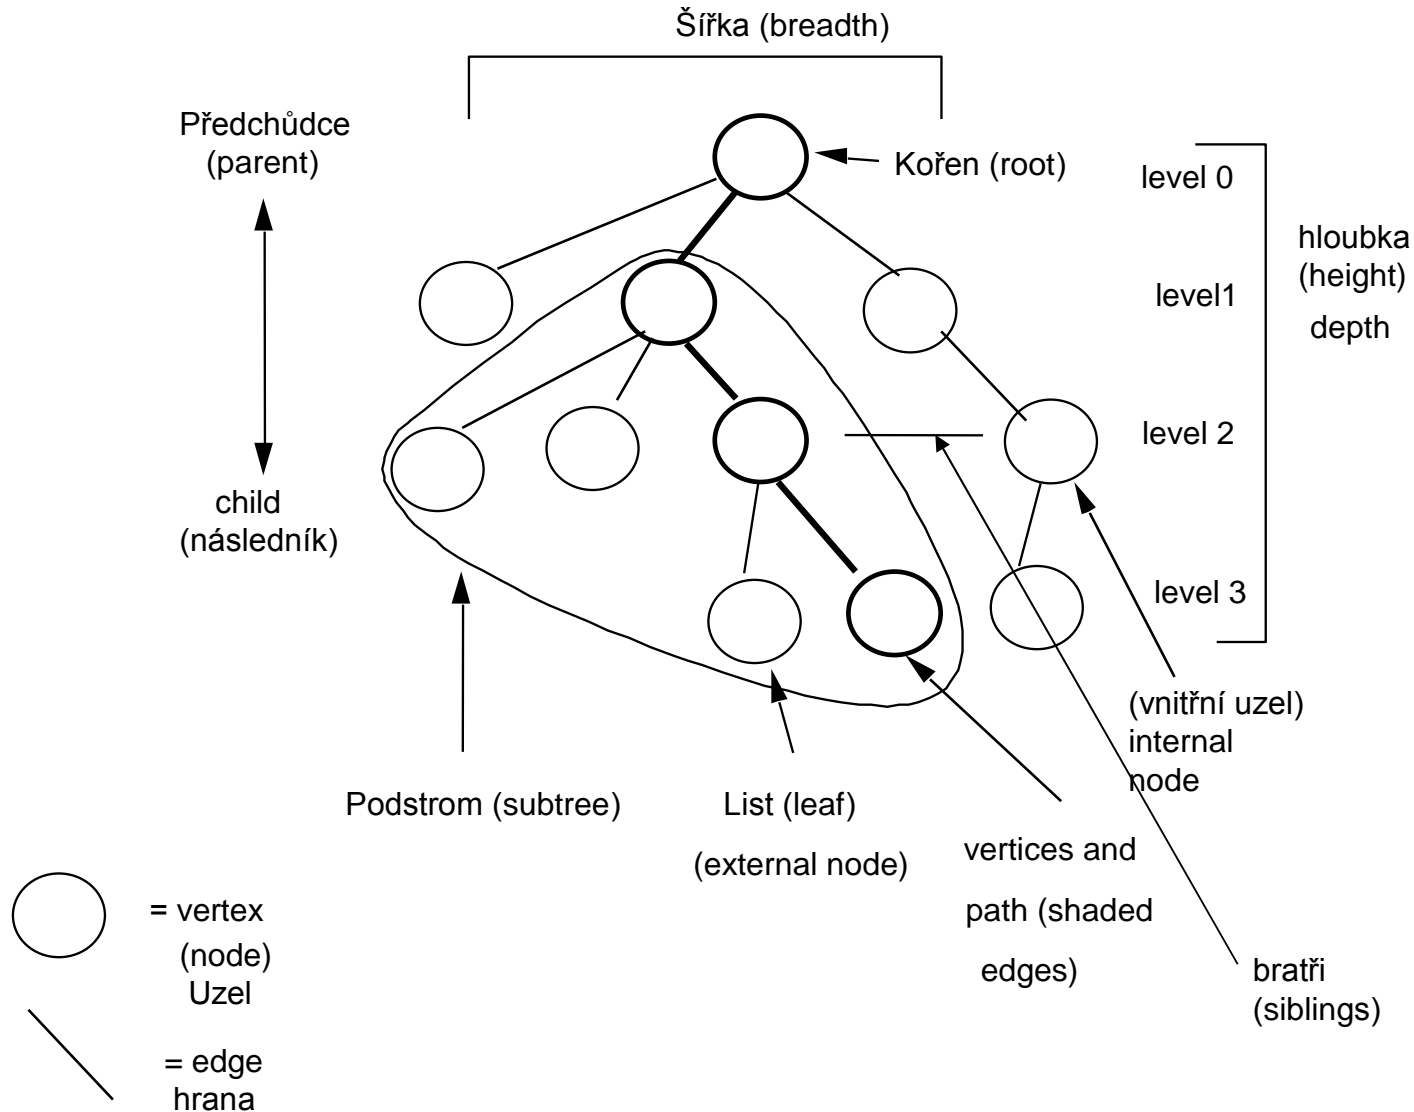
Šířka (breadth)

Předchůdce (parent)

Kořen (root)

level 0

hloubka (height) depth

level1

level 2

level 3

child (následník)

(vnitřní uzel) internal node

Podstrom (subtree)

List (leaf)

(external node)

vertices and path (shaded edges)

bratři (siblings)

= vertex (node) Uzel

= edge hrana